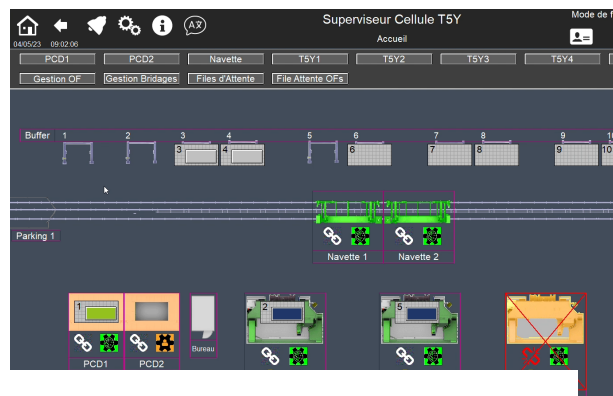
04/05/23 09:02:06

Superviseur Cellule T5Y

Accueil

Mode de f

PCD1 PCD2 Navette T5Y1 T5Y2 T5Y3 T5Y4

Gestion OF Gestion Bridages Files d'Attente File Attente OFs

Buffer 1 2 3 4 5 6 7 8 9 10

3 4 6 7 8 9 10

Parking 1

Navette 1 Navette 2

1

Bureau

2

5

PCD1 PCD2